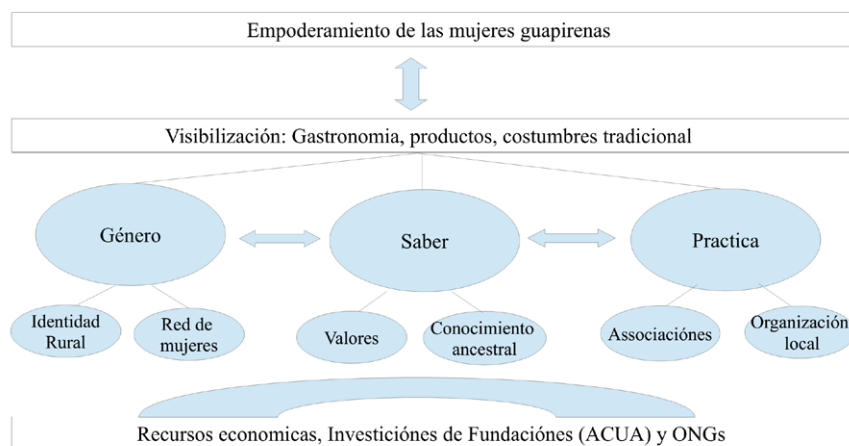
Empoderamiento de las mujeres guapirenas

Visibilización: Gastronomia, productos, costumbres tradicional

Género

Saber

Practica

Identidad Rural

Red de mujeres

Valores

Conocimiento ancestral

Associaciónes

Organización local

Recursos economicas, Investiciónes de Fundaciónes (ACUA) y ONGs